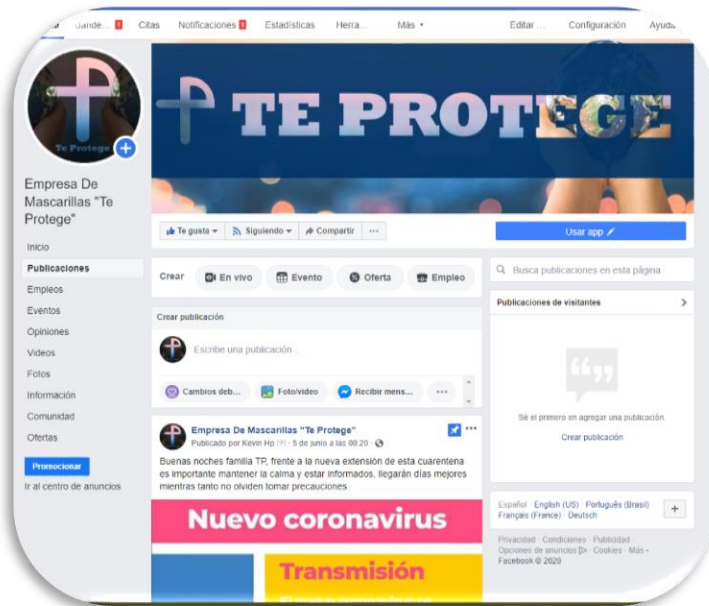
Bande... 1 Citas Notificaciones 1 Estadísticas Herra... Más ▾ Editar... Configuración Ayuda

Te Protege

TE PROTEGE

Empresa De Mascarillas "Te Protege"

Inicio
Publicaciones
Empleos
Eventos
Opiniones
Videos
Fotos
Información
Comunidad
Ofertas

Promocionar
Ir al centro de anuncios

Te gusta ▾ Siguiendo ▾ Compartir ···

Usar app

Crear En vivo Evento Oferta Empleo

Crear publicación

Escribe una publicación...

Cambios deb... Foto/video Recibir mens... ···

Empresa De Mascarillas "Te Protege"
Publicado por Kevin Hp [?] · 5 de junio a las 00:20 ·

Buenas noches familia TP, frente a la nueva extensión de esta cuarentena es importante mantener la calma y estar informados, llegarán días mejores mientras tanto no olviden tomar precauciones.

Nuevo coronavirus

Transmisión

Busca publicaciones en esta página

Publicaciones de visitantes

Sé el primero en agregar una publicación.

Crear publicación

Español · English (US) · Português (Brasil) · Français (France) · Deutsch

Privacidad · Condiciones · Publicidad · Opciones de anuncios · Cookies · Más · Facebook © 2020